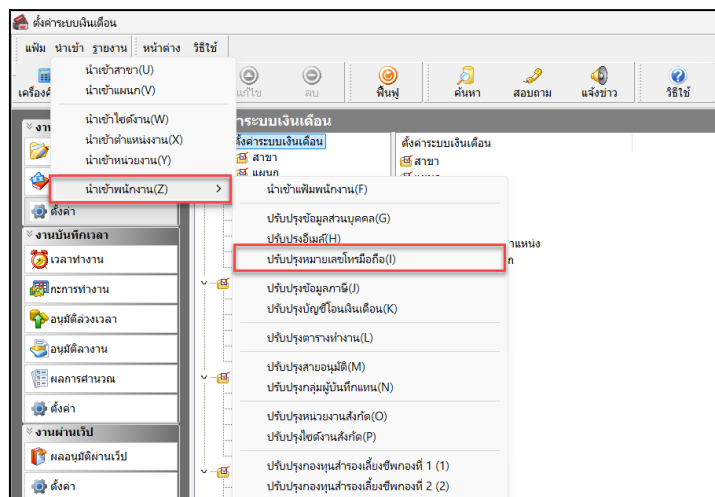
ตั้งค่าระบบเงินเดือน

แฟ้ม นำเข้า รายงาน หน้าต่าง วิธีใช้

เครื่องคิ

แก้ไข ลบ ฟื้นฟู ค้นหา สอบถาม แจ้งข่าว วิธีใช้

นำเข้าสาขา(U)
นำเข้าแผนก(V)
นำเข้าไซต์งาน(W)
นำเข้าตำแหน่งงาน(X)
นำเข้าหน่วยงาน(Y)
นำเข้าพนักงาน(Z)

งาน
ตั้งค่า

ค่าระบบเงินเดือน
ตั้งค่าระบบเงินเดือน
สาขา
แผนก
ตั้งค่าระบบเงินเดือน
สาขา

นำเข้าแฟ้มพนักงาน(F)
ปรับปรุงข้อมูลส่วนบุคคล(G)
ปรับปรุงอีเมล์(H)
ปรับปรุงหมายเลขโทรมือถือ(I)
ปรับปรุงข้อมูลภาษี(J)
ปรับปรุงบัญชีโอนเงินเดือน(K)
ปรับปรุงตารางทำงาน(L)
ปรับปรุงสายอนุมัติ(M)
ปรับปรุงกลุ่มผู้บันทึกแทน(N)
ปรับปรุงหน่วยงานสังกัด(O)
ปรับปรุงไซต์งานสังกัด(P)
ปรับปรุงกองทุนสำรองเลี้ยงชีพกองที่ 1 (1)
ปรับปรุงกองทุนสำรองเลี้ยงชีพกองที่ 2 (2)

างานแห่ง
ก

งานบันทึกเวลา
เวลาทำงาน
กะการทำงาน
อนุมัติล่วงเวลา
อนุมัติลางาน
ผลการคำนวณ
ตั้งค่า
งานผ่านเว็ป
ผลอนุมัติผ่านเว็ป
ตั้งค่า